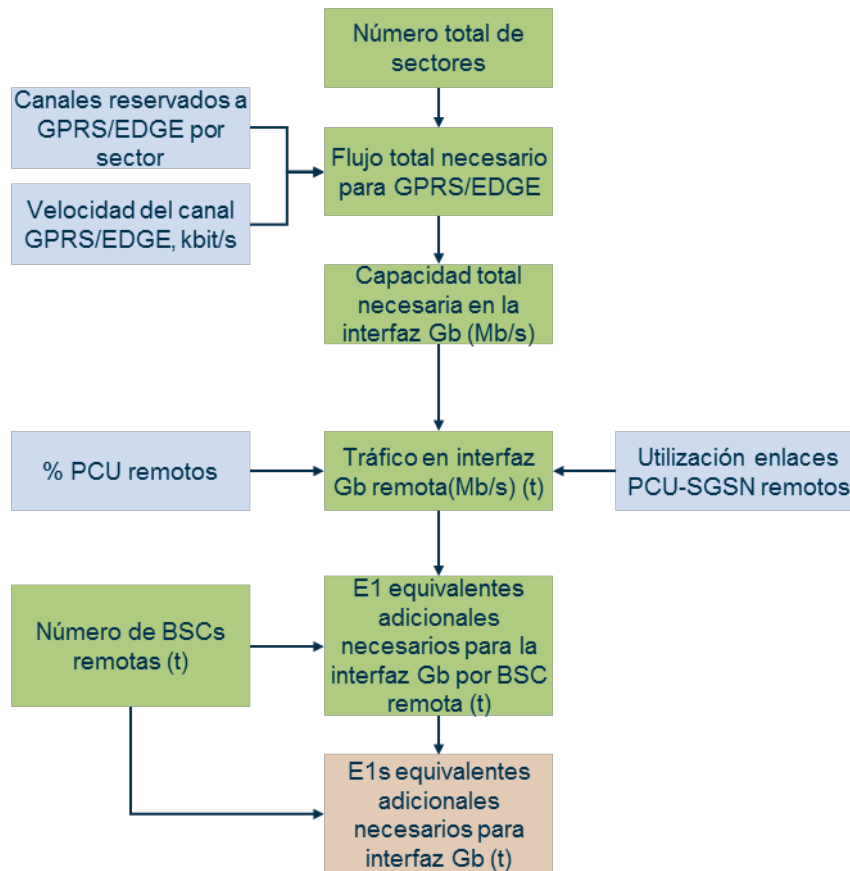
Número total de sectores

Canales reservados a GPRS/EDGE por sector

Velocidad del canal GPRS/EDGE, kbit/s

Flujo total necesario para GPRS/EDGE

Capacidad total necesaria en la interfaz Gb (Mb/s)

% PCU remotos

Tráfico en interfaz Gb remota(Mb/s) (t)

Utilización enlaces PCU-SGSN remotos

Número de BSCs remotas (t)

E1 equivalentes adicionales necesarios para la interfaz Gb por BSC remota (t)

E1s equivalentes adicionales necesarios para interfaz Gb (t)